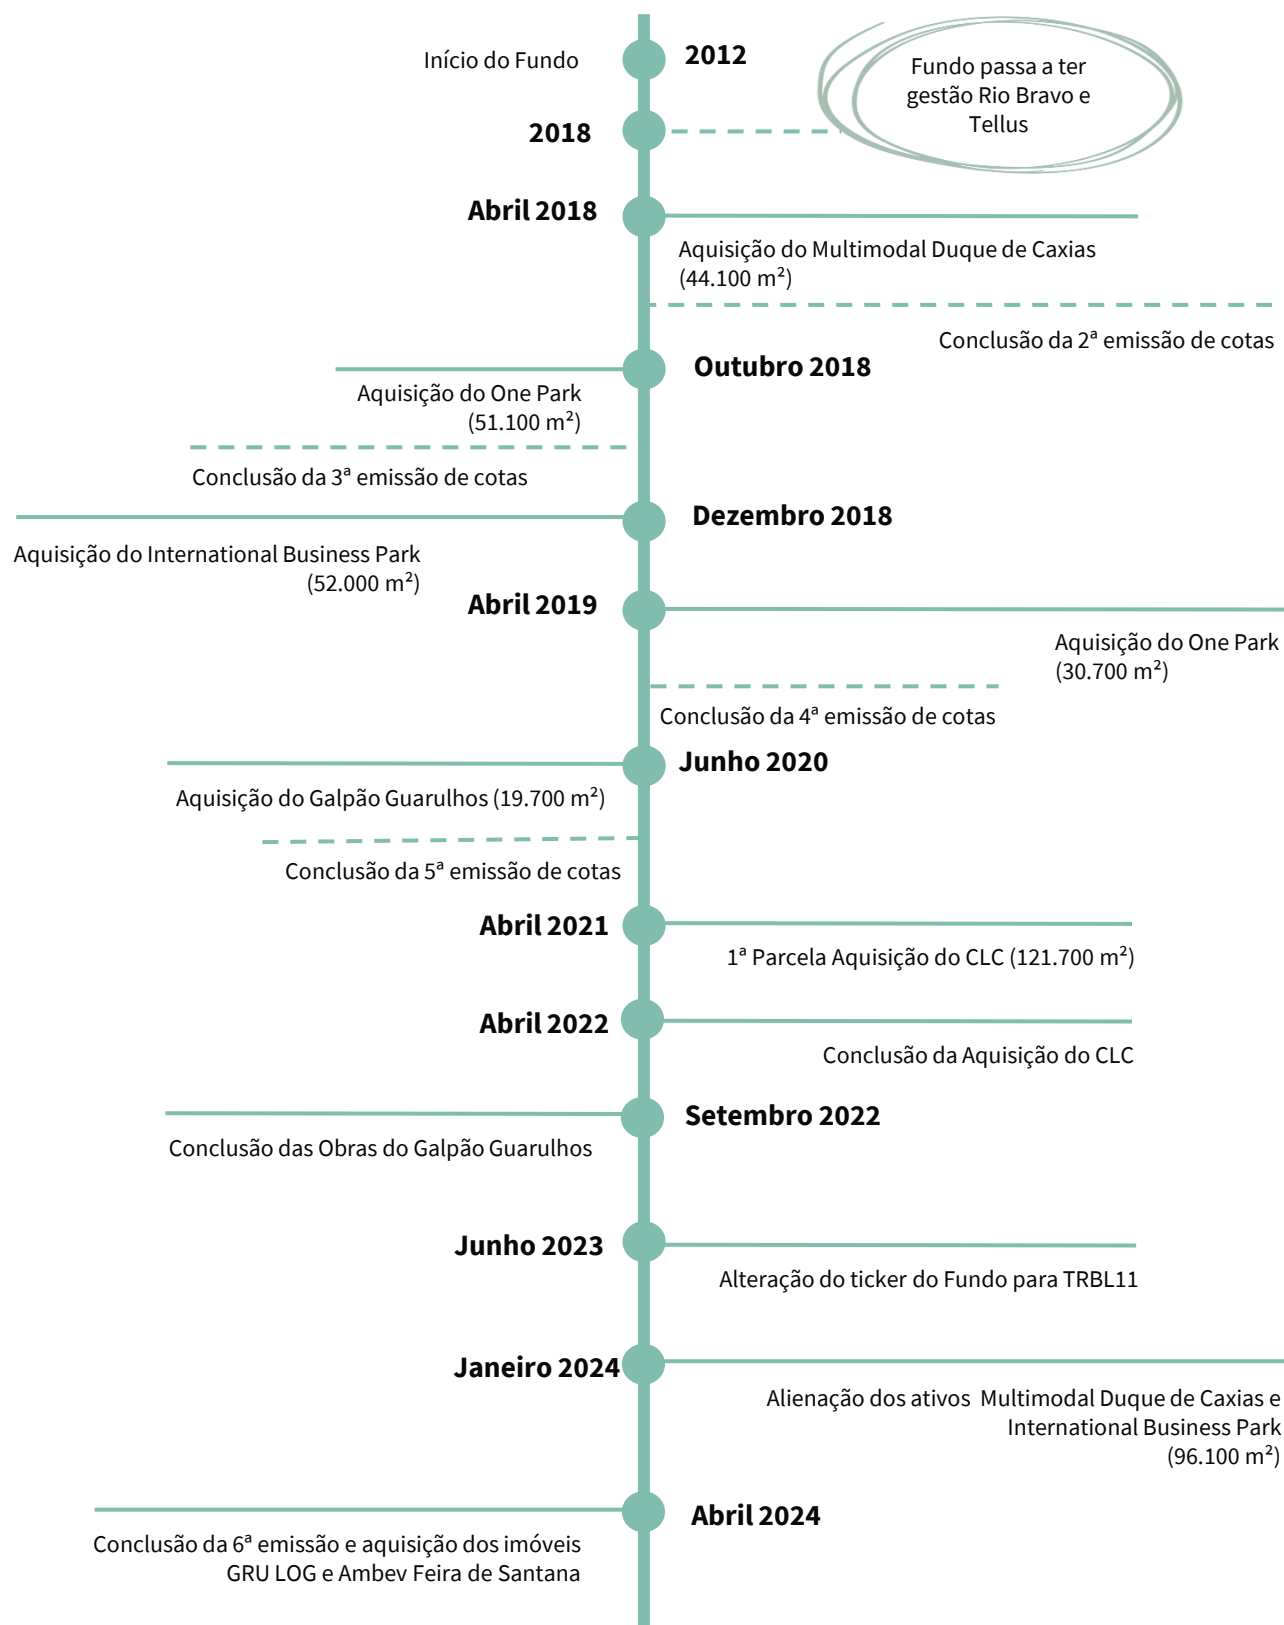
Início do Fundo

2012

Fundo passa a ter gestão Rio Bravo e Tellus

2018

Abril 2018

Aquisição do Multimodal Duque de Caxias ($44.100$ m$^2$)

Conclusão da 2ª emissão de cotas

Outubro 2018

Aquisição do One Park ($51.100$ m$^2$)

Conclusão da 3ª emissão de cotas

Dezembro 2018

Aquisição do International Business Park ($52.000$ m$^2$)

Abril 2019

Aquisição do One Park ($30.700$ m$^2$)

Conclusão da 4ª emissão de cotas

Junho 2020

Aquisição do Galpão Guarulhos ($19.700$ m$^2$)

Conclusão da 5ª emissão de cotas

Abril 2021

1ª Parcela Aquisição do CLC ($121.700$ m$^2$)

Abril 2022

Conclusão da Aquisição do CLC

Setembro 2022

Conclusão das Obras do Galpão Guarulhos

Junho 2023

Alteração do ticker do Fundo para TRBL11

Janeiro 2024

Alienação dos ativos Multimodal Duque de Caxias e International Business Park ($96.100$ m$^2$)

Abril 2024

Conclusão da 6ª emissão e aquisição dos imóveis GRU LOG e Ambev Feira de Santana